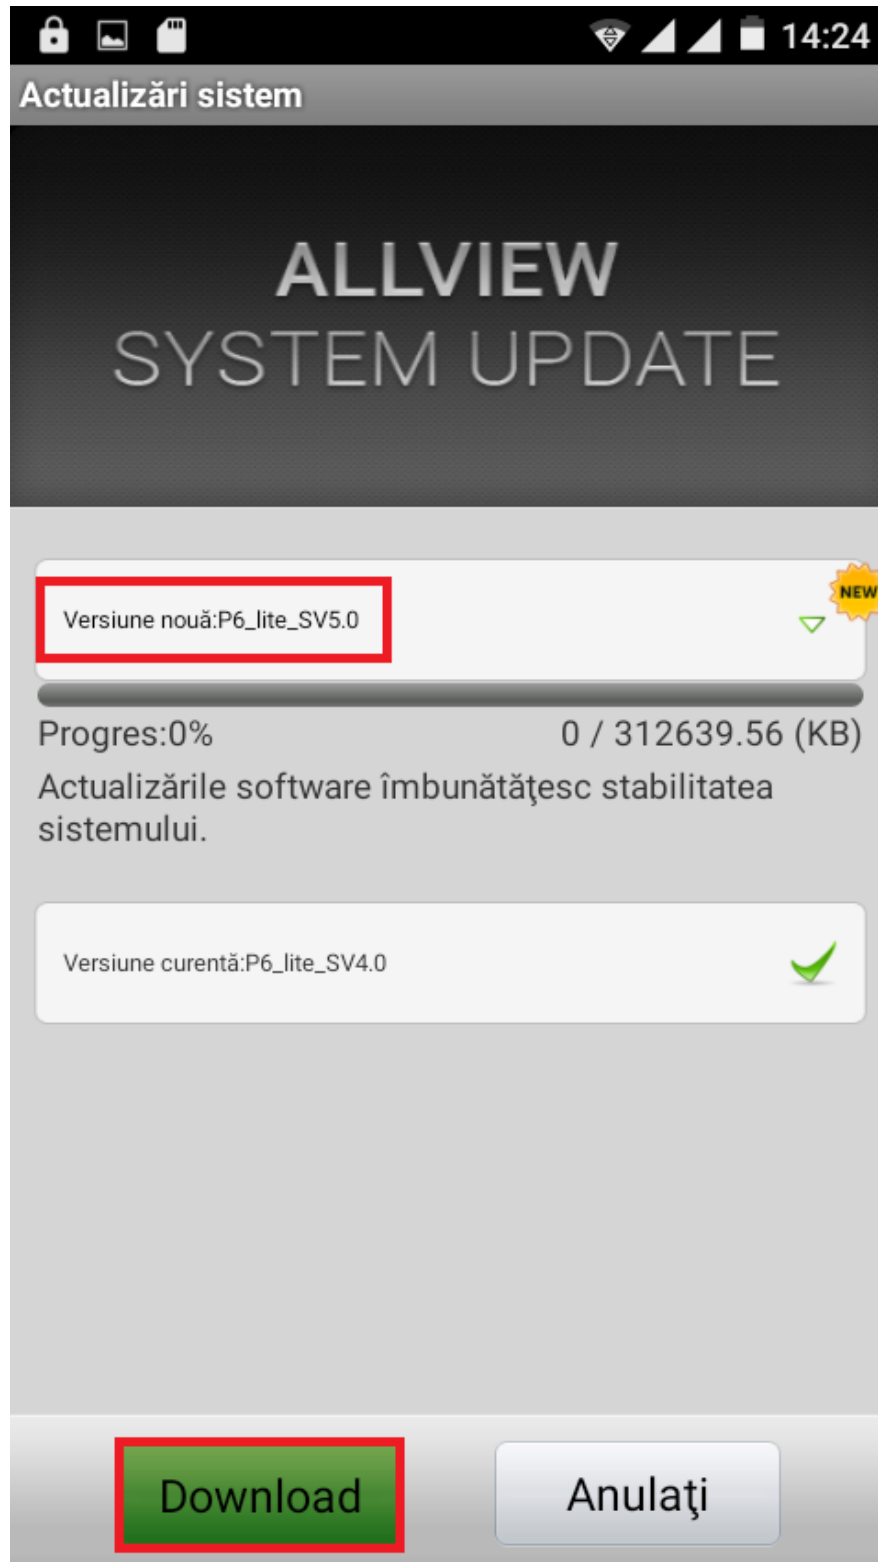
14:24

Actualizări sistem

ALLVIEW
SYSTEM UPDATE

Versiune nouă:P6_lite_SV5.0

NEW

Progres:0%

0 / 312639.56 (KB)

Actualizările software îmbunătăţesc stabilitatea sistemului.

Versiune curentă:P6_lite_SV4.0

Download

Anulaţi